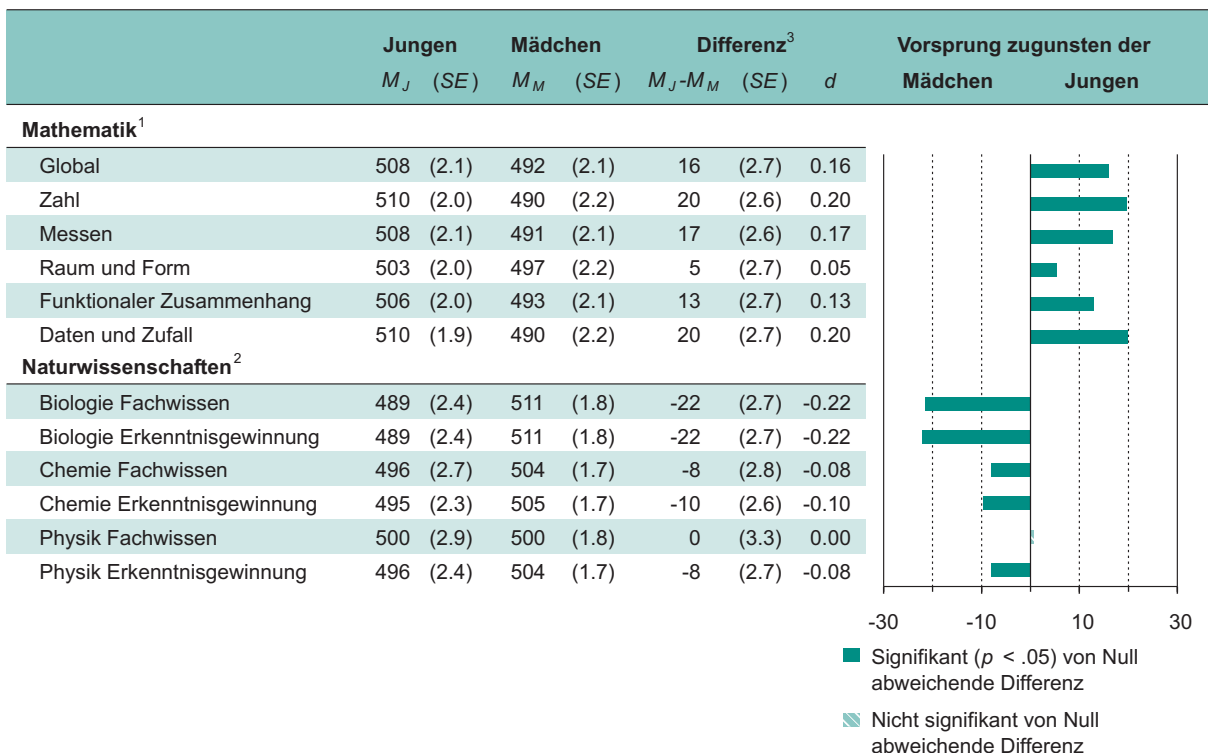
| | Jungen $M_J$ | $(SE)$ | Mädchen $M_M$ | $(SE)$ | Differenz$^3$ $M_J$-$M_M$ | $(SE)$ | $d$ | Vorsprung zugunsten der Mädchen / Jungen |
|---|---|---|---|---|---|---|---|---|
| **Mathematik**$^1$ | | | | | | | | |
| Global | 508 | (2.1) | 492 | (2.1) | 16 | (2.7) | 0.16 | |
| Zahl | 510 | (2.0) | 490 | (2.2) | 20 | (2.6) | 0.20 | |
| Messen | 508 | (2.1) | 491 | (2.1) | 17 | (2.6) | 0.17 | |
| Raum und Form | 503 | (2.0) | 497 | (2.2) | 5 | (2.7) | 0.05 | |
| Funktionaler Zusammenhang | 506 | (2.0) | 493 | (2.1) | 13 | (2.7) | 0.13 | |
| Daten und Zufall | 510 | (1.9) | 490 | (2.2) | 20 | (2.7) | 0.20 | |
| **Naturwissenschaften**$^2$ | | | | | | | | |
| Biologie Fachwissen | 489 | (2.4) | 511 | (1.8) | -22 | (2.7) | -0.22 | |
| Biologie Erkenntnisgewinnung | 489 | (2.4) | 511 | (1.8) | -22 | (2.7) | -0.22 | |
| Chemie Fachwissen | 496 | (2.7) | 504 | (1.7) | -8 | (2.8) | -0.08 | |
| Chemie Erkenntnisgewinnung | 495 | (2.3) | 505 | (1.7) | -10 | (2.6) | -0.10 | |
| Physik Fachwissen | 500 | (2.9) | 500 | (1.8) | 0 | (3.3) | 0.00 | |
| Physik Erkenntnisgewinnung | 496 | (2.4) | 504 | (1.7) | -8 | (2.7) | -0.08 | |

-30 -10 10 30

Signifikant ($p$ < .05) von Null abweichende Differenz

Nicht signifikant von Null abweichende Differenz